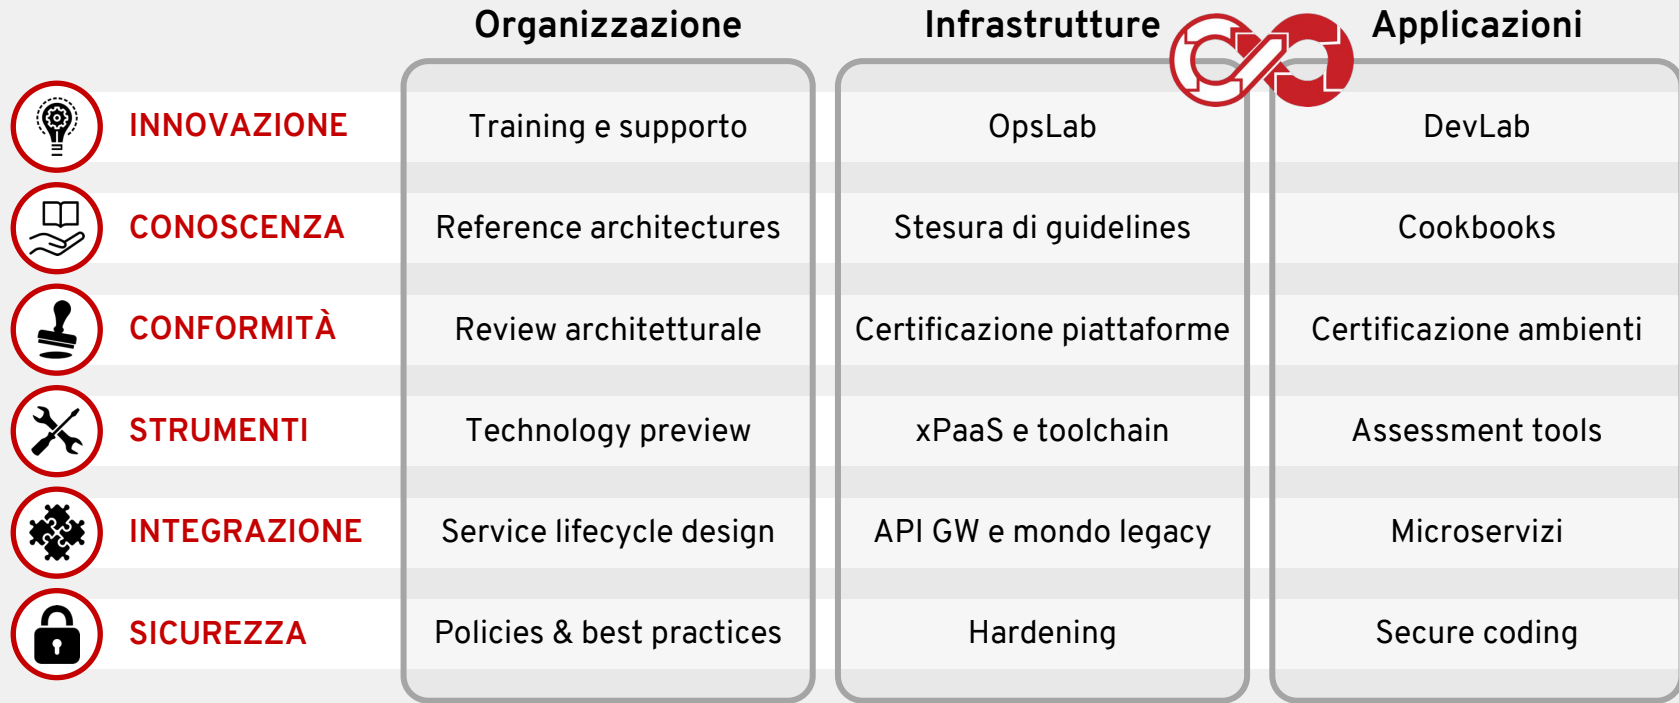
|  | Organizzazione | Infrastrutture | Applicazioni |
|---|---|---|---|
| INNOVAZIONE | Training e supporto | OpsLab | DevLab |
| CONOSCENZA | Reference architectures | Stesura di guidelines | Cookbooks |
| CONFORMITÀ | Review architetturale | Certificazione piattaforme | Certificazione ambienti |
| STRUMENTI | Technology preview | xPaaS e toolchain | Assessment tools |
| INTEGRAZIONE | Service lifecycle design | API GW e mondo legacy | Microservizi |
| SICUREZZA | Policies & best practices | Hardening | Secure coding |